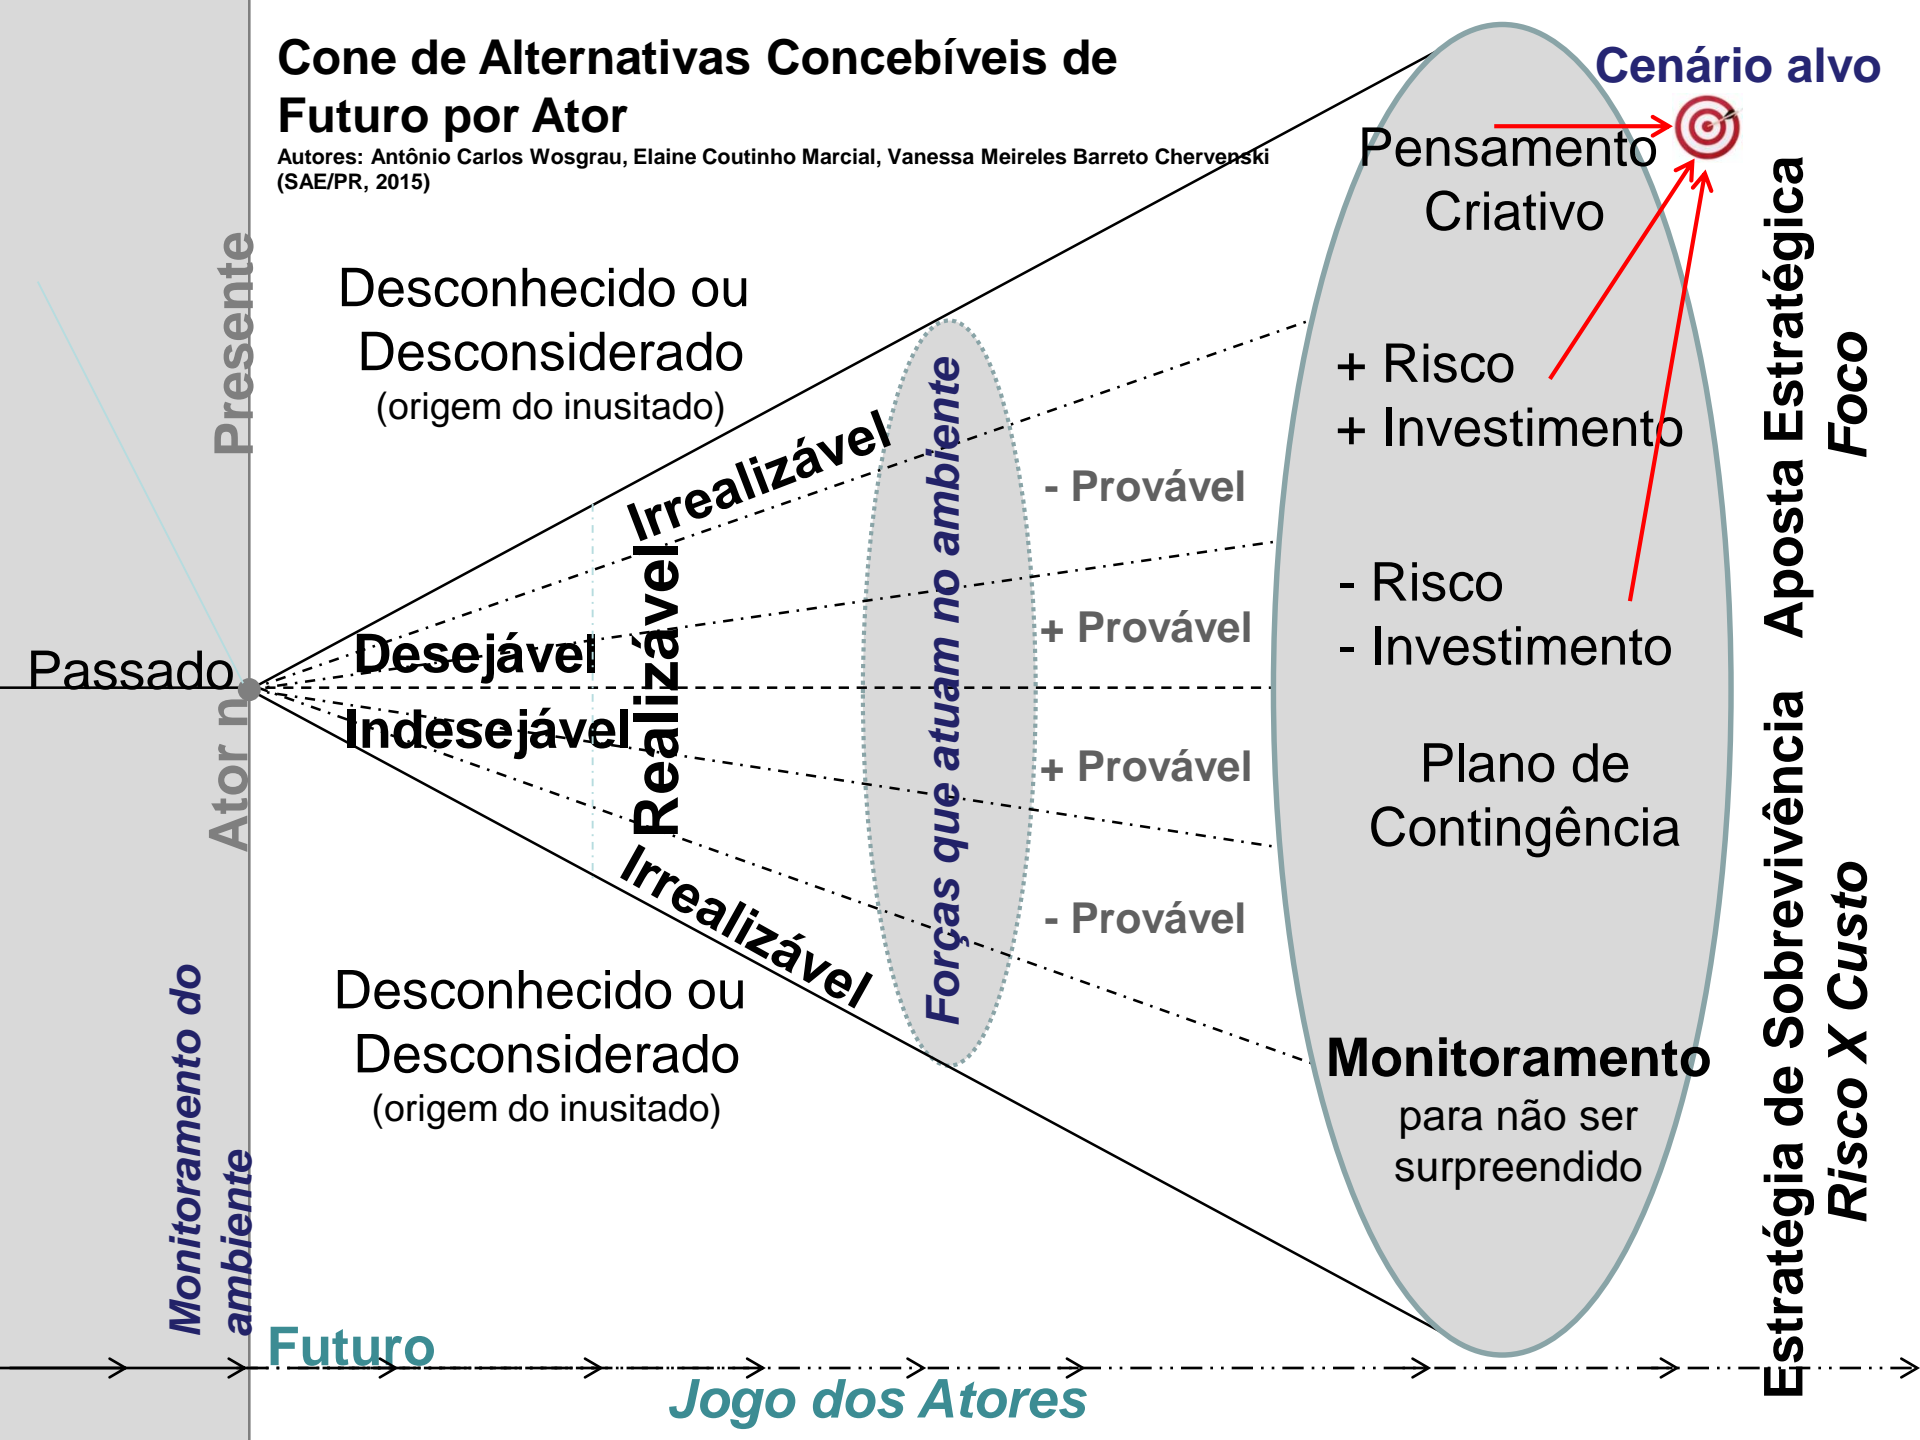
Cone de Alternativas Concebíveis de Futuro por Ator

Autores: Antônio Carlos Wosgrau, Elaine Coutinho Marcial, Vanessa Meireles Barreto Chervenski (SAE/PR, 2015)

Cenário alvo

Presente

Desconhecido ou Desconsiderado (origem do inusitado)

Pensamento Criativo

+ Risco
+ Investimento

Irrealizável

Forças que atuam no ambiente

- Provável

- Risco
- Investimento

Aposta Estratégica
Foco

Realizável

Desejável

+ Provável

Passado

Ator n

Indesejável

+ Provável

Plano de Contingência

Irrealizável

- Provável

Desconhecido ou Desconsiderado (origem do inusitado)

Monitoramento para não ser surpreendido

Estratégia de Sobrevivência
Risco X Custo

Monitoramento do ambiente

Futuro

Jogo dos Atores